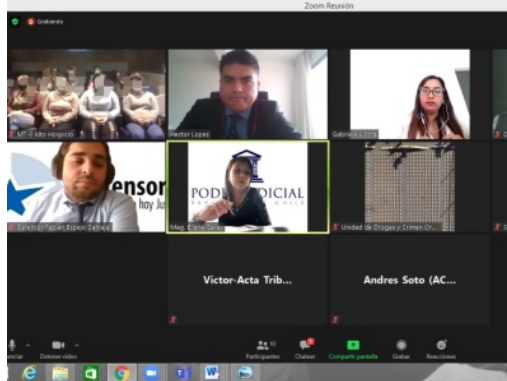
Zoom Reunión

Grabando

CPF Alto Hospicio

Hector Lopez

Gabriela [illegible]

ensor

hay Ju

Defensor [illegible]

PODER JUDICIAL

CHILE

Mag. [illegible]

Unidad de Drogas y Crimen Or...

Victor-Acta Trib...

Andres Soto (AC...

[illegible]

Detener video

Participantes

Chatear

Compartir pantalla

Grabar

Reacciones